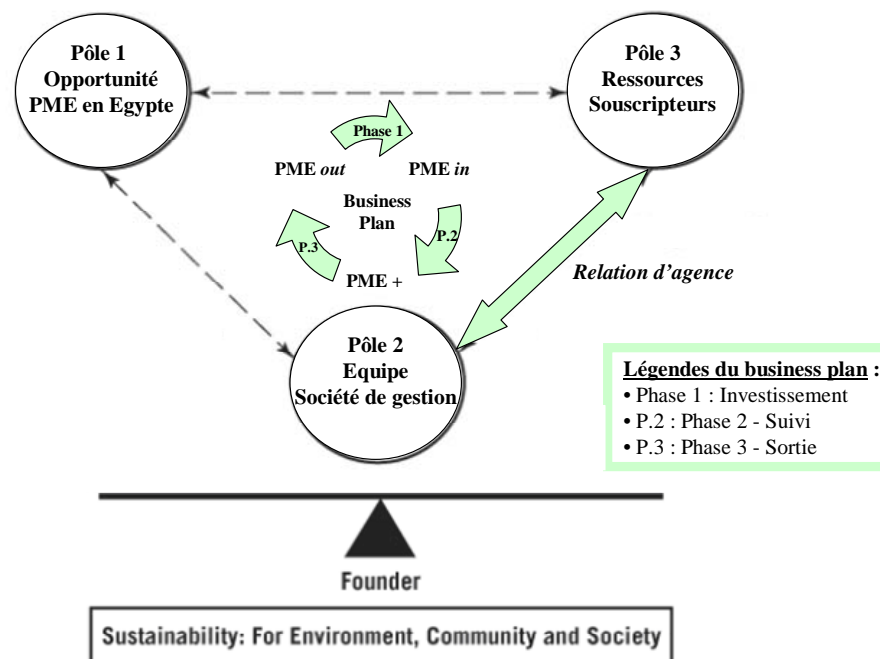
Pôle 1
Opportunité
PME en Egypte

Pôle 3
Ressources
Souscripteurs

Phase 1

PME *out*

PME *in*

Business
Plan

P.2

P.3

PME +

*Relation d'agence*

Pôle 2
Equipe
Société de gestion

**Légendes du business plan :**
• Phase 1 : Investissement
• P.2 : Phase 2 - Suivi
• P.3 : Phase 3 - Sortie

Founder

Sustainability: For Environment, Community and Society